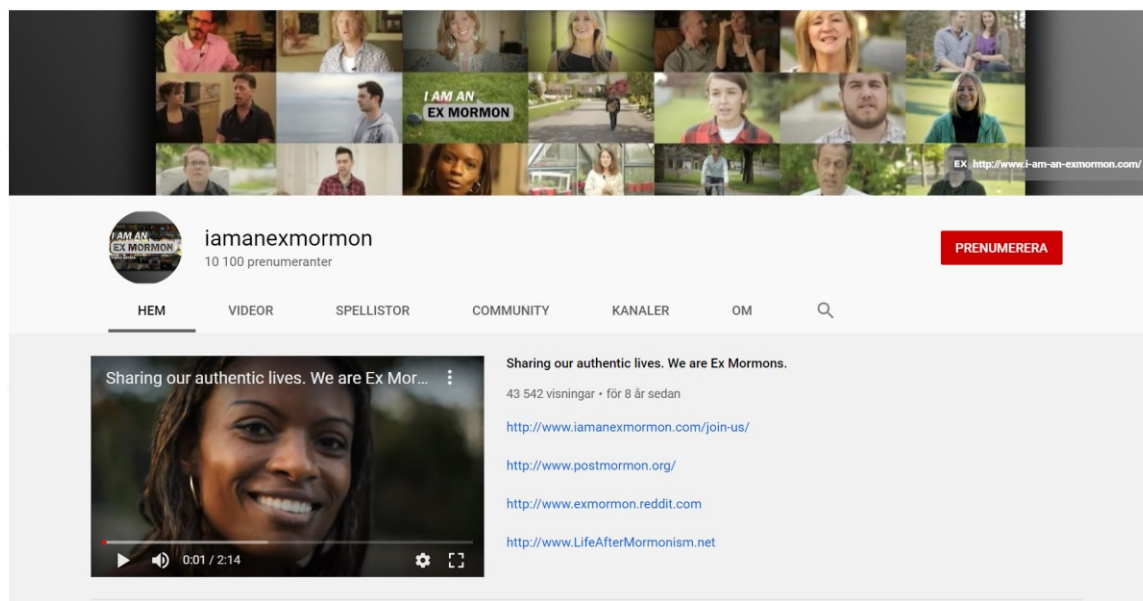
I AM AN
EX MORMON

EX http://www.i-am-an-exmormon.com/

I AM AN
EX MORMON

iamanexmormon
10 100 prenumeranter

PRENUMERERA

HEM VIDEOR SPELLISTOR COMMUNITY KANALER OM

Sharing our authentic lives. We are Ex Mor...

0:01 / 2:14

Sharing our authentic lives. We are Ex Mormons.

43 542 visningar • för 8 år sedan

http://www.iamanexmormon.com/join-us/

http://www.postmormon.org/

http://www.exmormon.reddit.com

http://www.LifeAfterMormonism.net